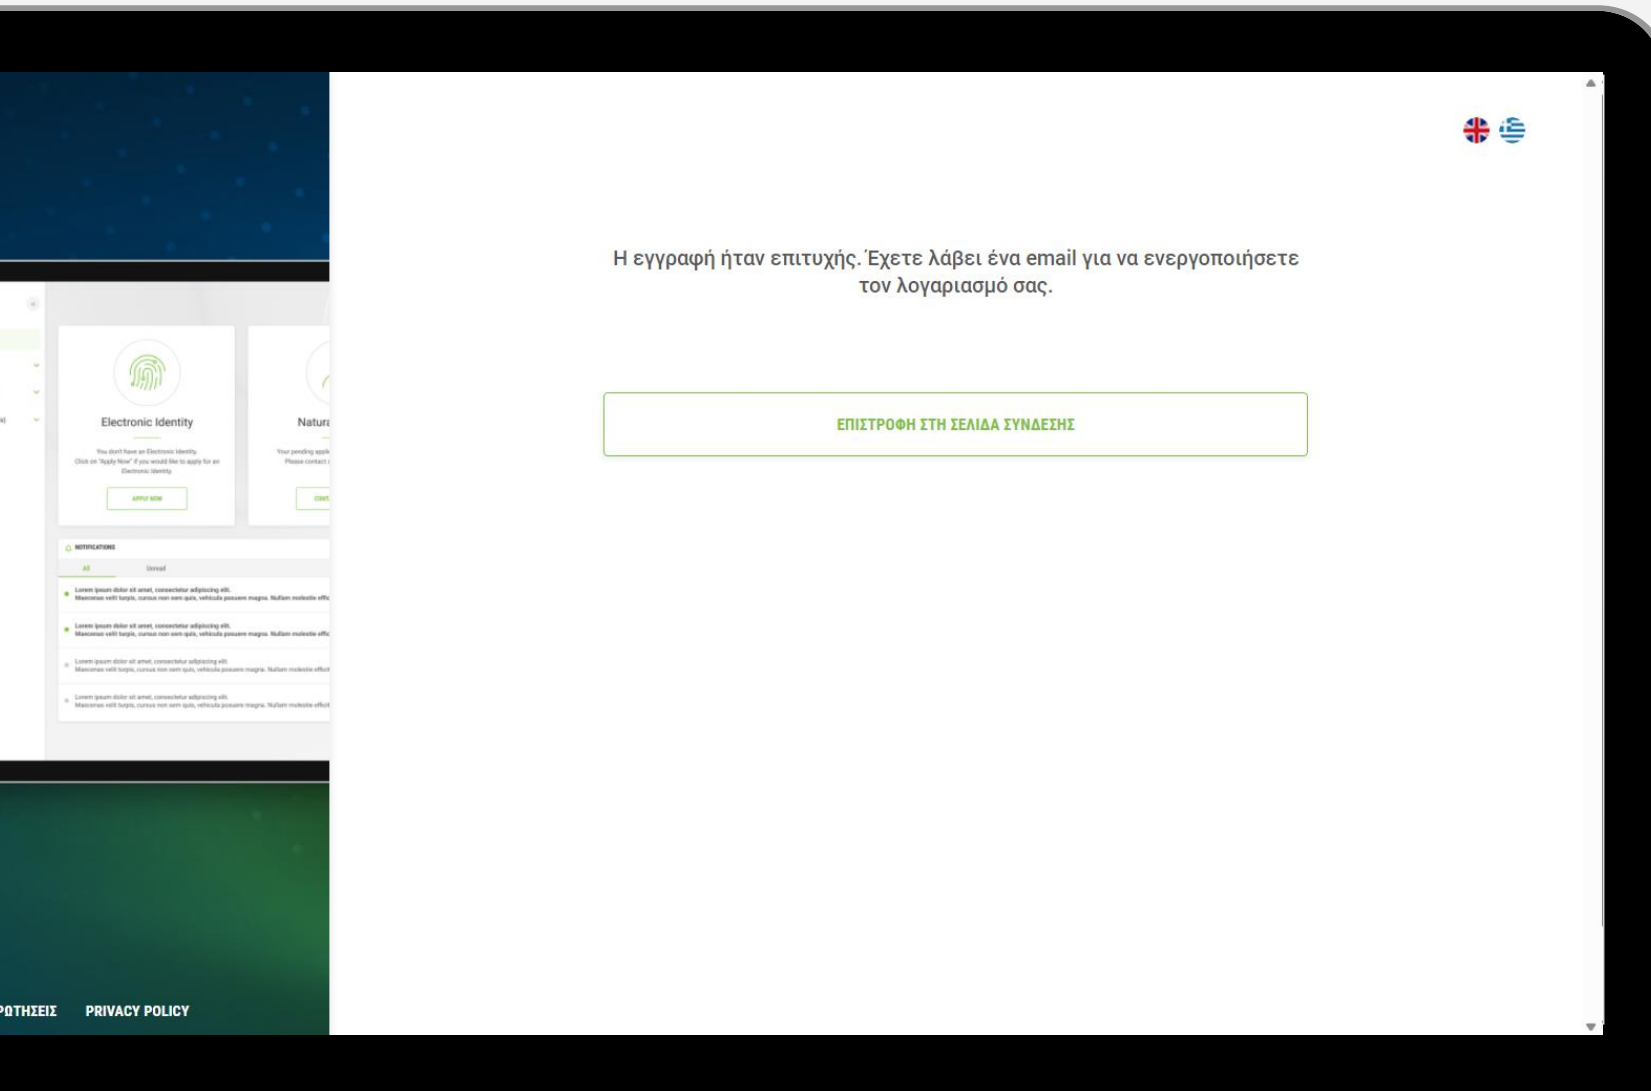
Electronic Identity

You don't have an Electronic Identity. Click on "Apply Now" if you would like to apply for an Electronic Identity.

APPLY NOW

Natur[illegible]

Your pending appl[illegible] Please contact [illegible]

NOTIFICATIONS

All

Unread

Lorem ipsum dolor sit amet, consectetur adipiscing elit. Maecenas velit turpis, cursus non sem quis, vehicula posuere magna. Nullam molestie effic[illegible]

Lorem ipsum dolor sit amet, consectetur adipiscing elit. Maecenas velit turpis, cursus non sem quis, vehicula posuere magna. Nullam molestie effic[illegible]

Lorem ipsum dolor sit amet, consectetur adipiscing elit. Maecenas velit turpis, cursus non sem quis, vehicula posuere magna. Nullam molestie effici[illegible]

Lorem ipsum dolor sit amet, consectetur adipiscing elit. Maecenas velit turpis, cursus non sem quis, vehicula posuere magna. Nullam molestie effici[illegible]

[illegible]ΡΩΤΗΣΕΙΣ PRIVACY POLICY

Η εγγραφή ήταν επιτυχής. Έχετε λάβει ένα email για να ενεργοποιήσετε τον λογαριασμό σας.

ΕΠΙΣΤΡΟΦΗ ΣΤΗ ΣΕΛΙΔΑ ΣΥΝΔΕΣΗΣ